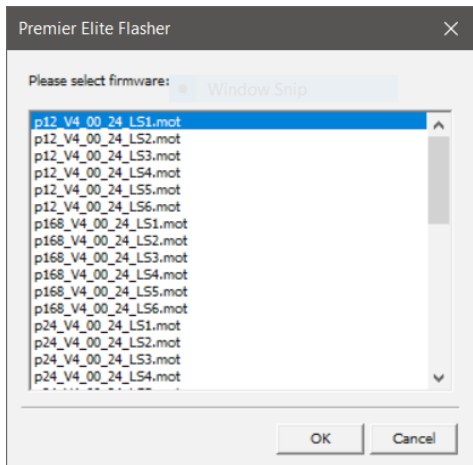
Premier Elite Flasher

Please select firmware:

Window Snip

p12_V4_00_24_LS1.mot
p12_V4_00_24_LS2.mot
p12_V4_00_24_LS3.mot
p12_V4_00_24_LS4.mot
p12_V4_00_24_LS5.mot
p12_V4_00_24_LS6.mot
p168_V4_00_24_LS1.mot
p168_V4_00_24_LS2.mot
p168_V4_00_24_LS3.mot
p168_V4_00_24_LS4.mot
p168_V4_00_24_LS5.mot
p168_V4_00_24_LS6.mot
p24_V4_00_24_LS1.mot
p24_V4_00_24_LS2.mot
p24_V4_00_24_LS3.mot
p24_V4_00_24_LS4.mot
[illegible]

OK
Cancel